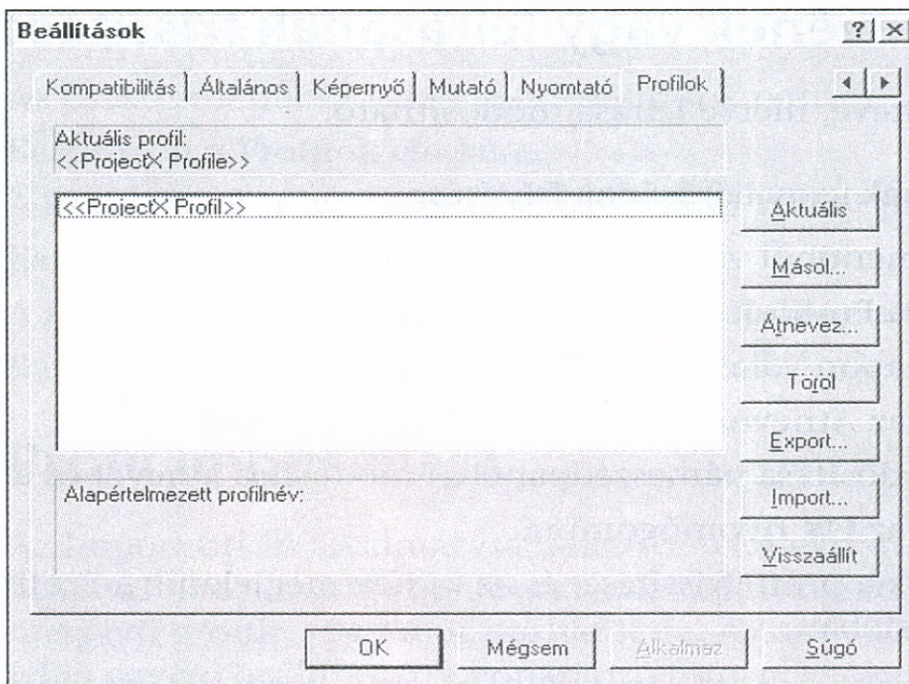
Beállítások

?

Kompatibilitás | Általános | Képernyő | Mutató | Nyomtató | Profilok

Aktuális profil:
<<ProjectX Profile>>

<<ProjectX Profil>>

Aktuális

Másol...

Átnevez...

Töröl

Export...

Alapértelmezett profilnév:

Import...

Visszaállít

OK

Mégsem

Alkalmaz

Súgó